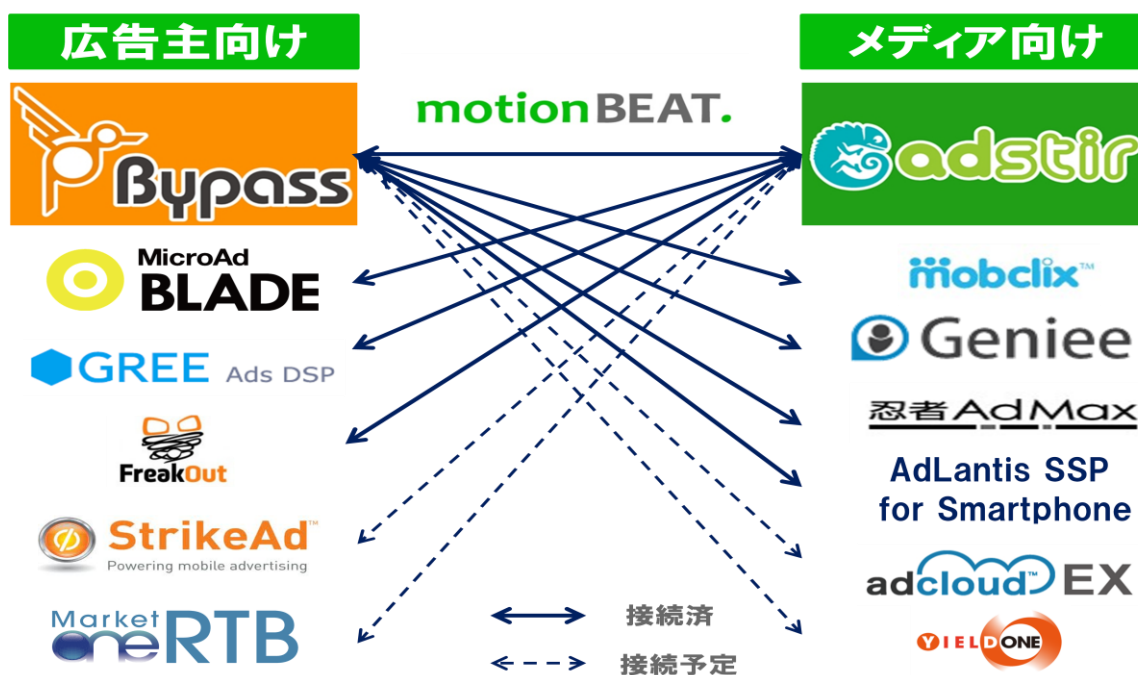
広告主向け

メディア向け

motionBEAT.

Bypass

adstir

MicroAd BLADE

mobclix™

GREE Ads DSP

Geniee

忍者AdMax

FreakOut

AdLantis SSP for Smartphone

StrikeAd™ Powering mobile advertising

adcloud™ EX

Market oneRTB

接続済

接続予定

YIELDONE